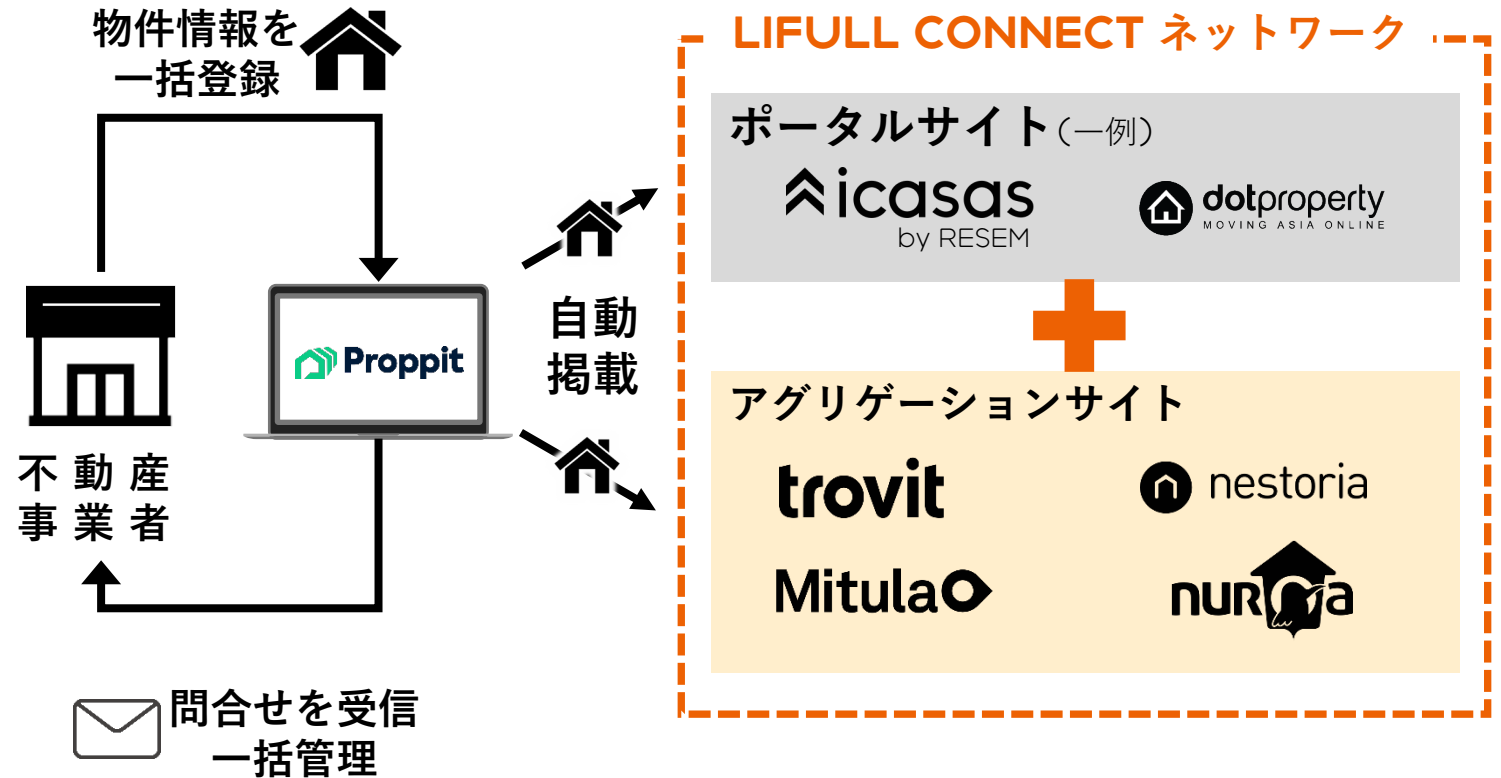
物件情報を一括登録

不動産事業者

Proppit

自動掲載

問合せを受信一括管理

LIFULL CONNECT ネットワーク

ポータルサイト（一例）

icasas by RESEM

dotproperty MOVING ASIA ONLINE

アグリゲーションサイト

trovit

nestoria

Mitula

nuroa